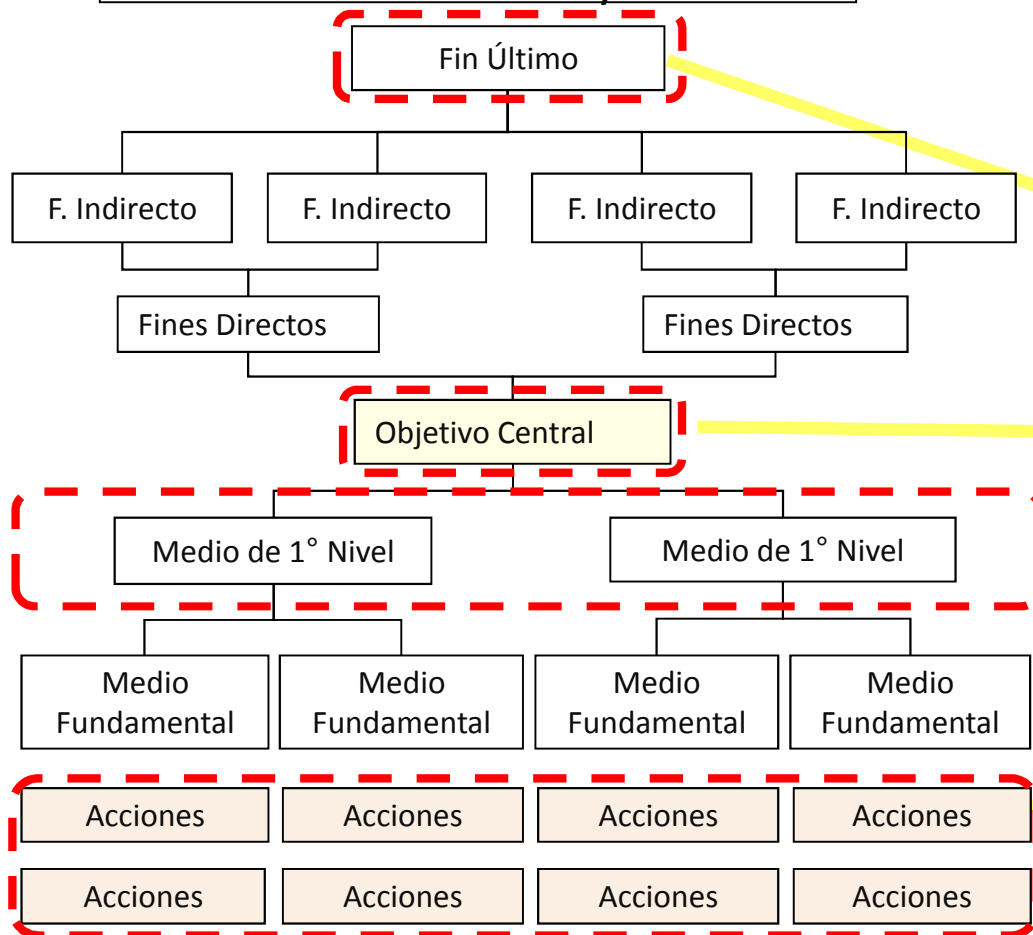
Fin Último

F. Indirecto
F. Indirecto
F. Indirecto
F. Indirecto

Fines Directos
Fines Directos

Objetivo Central

Medio de 1° Nivel
Medio de 1° Nivel

Medio Fundamental
Medio Fundamental
Medio Fundamental
Medio Fundamental

Acciones
Acciones
Acciones
Acciones

Acciones
Acciones
Acciones
Acciones